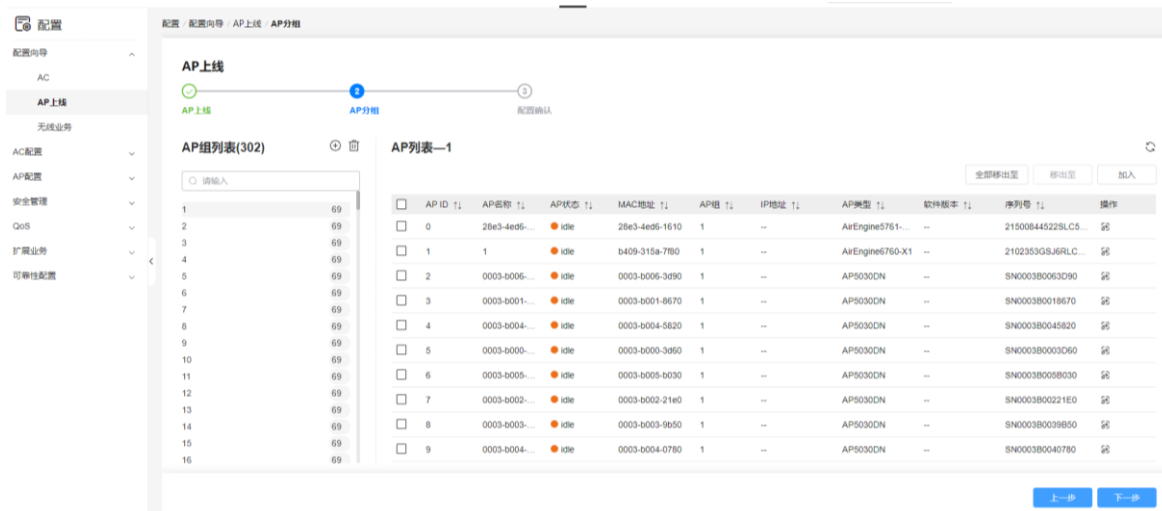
配置

配置向导
AC
AP上线
无线业务
AC配置
AP配置
安全管理
QoS
扩展业务
可靠性配置

配置 / 配置向导 / AP上线 / AP分组

AP上线

AP上线　2 AP分组　3 配置确认

AP组列表(302)

请输入

| | |
|---|---|
| 1 | 69 |
| 2 | 69 |
| 3 | 69 |
| 4 | 69 |
| 5 | 69 |
| 6 | 69 |
| 7 | 69 |
| 8 | 69 |
| 9 | 69 |
| 10 | 69 |
| 11 | 69 |
| 12 | 69 |
| 13 | 69 |
| 14 | 69 |
| 15 | 69 |
| 16 | 69 |

AP列表—1

全部移出至　移出至　加入

| | AP ID | AP名称 | AP状态 | MAC地址 | AP组 | IP地址 | AP类型 | 软件版本 | 序列号 | 操作 |
|---|---|---|---|---|---|---|---|---|---|---|
| | 0 | 26e3-4ed6-... | idle | 26e3-4ed6-1610 | 1 | -- | AirEngine5761-... | -- | 21500844522SLC5... | |
| | 1 | 1 | idle | b409-315a-7f80 | 1 | -- | AirEngine6760-X1 | -- | 2102353GSJ6RLC... | |
| | 2 | 0003-b006-... | idle | 0003-b006-3d90 | 1 | -- | AP5030DN | -- | SN0003B0063D90 | |
| | 3 | 0003-b001-... | idle | 0003-b001-8670 | 1 | -- | AP5030DN | -- | SN0003B0018670 | |
| | 4 | 0003-b004-... | idle | 0003-b004-5820 | 1 | -- | AP5030DN | -- | SN0003B0045820 | |
| | 5 | 0003-b000-... | idle | 0003-b000-3d60 | 1 | -- | AP5030DN | -- | SN0003B0003D60 | |
| | 6 | 0003-b005-... | idle | 0003-b005-b030 | 1 | -- | AP5030DN | -- | SN0003B005B030 | |
| | 7 | 0003-b002-... | idle | 0003-b002-21e0 | 1 | -- | AP5030DN | -- | SN0003B00221E0 | |
| | 8 | 0003-b003-... | idle | 0003-b003-9b50 | 1 | -- | AP5030DN | -- | SN0003B0039B50 | |
| | 9 | 0003-b004-... | idle | 0003-b004-0780 | 1 | -- | AP5030DN | -- | SN0003B0040780 | |

上一步　下一步